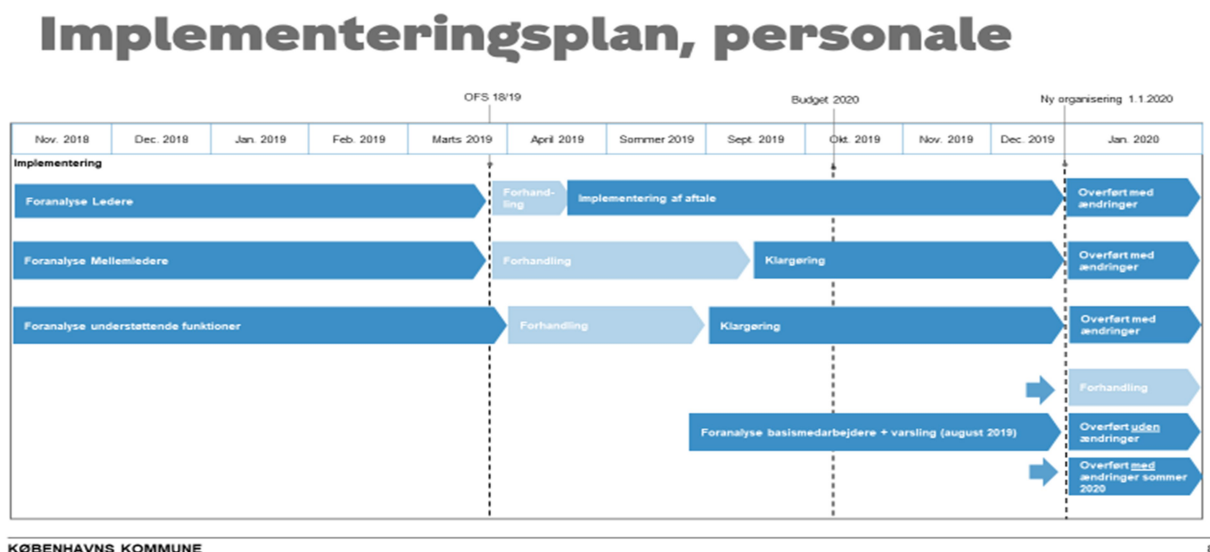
Implementeringsplan, personale

OFS 18/19

Budget 2020

Ny organisering 1.1.2020

| Nov. 2018 | Dec. 2018 | Jan. 2019 | Feb. 2019 | Marts 2019 | April 2019 | Sommer 2019 | Sept. 2019 | Okt. 2019 | Nov. 2019 | Dec. 2019 | Jan. 2020 |
|---|---|---|---|---|---|---|---|---|---|---|---|

Implementering

Foranalyse Ledere

Forhandling

Implementering af aftale

Overført med ændringer

Foranalyse Mellemledere

Forhandling

Klargøring

Overført med ændringer

Foranalyse understøttende funktioner

Forhandling

Klargøring

Overført med ændringer

Forhandling

Foranalyse basismedarbejdere + varsling (august 2019)

Overført uden ændringer

Overført med ændringer sommer 2020

KØBENHAVNS KOMMUNE